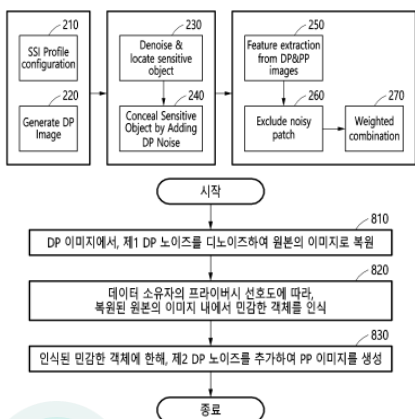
210
SSI Profile configuration

220
Generate DP Image

230
Denoise & locate sensitive object

240
Conceal Sensitive Object by Adding DP Noise

250
Feature extraction from DP&PP images

260
Exclude noisy patch

270
Weighted combination

시작

810
DP 이미지에서, 제1 DP 노이즈를 디노이즈하여 원본의 이미지로 복원

820
데이터 소유자의 프라이버시 선호도에 따라, 복원된 원본의 이미지 내에서 민감한 객체를 인식

830
인식된 민감한 객체에 한해, 제2 DP 노이즈를 추가하여 PP 이미지를 생성

종료